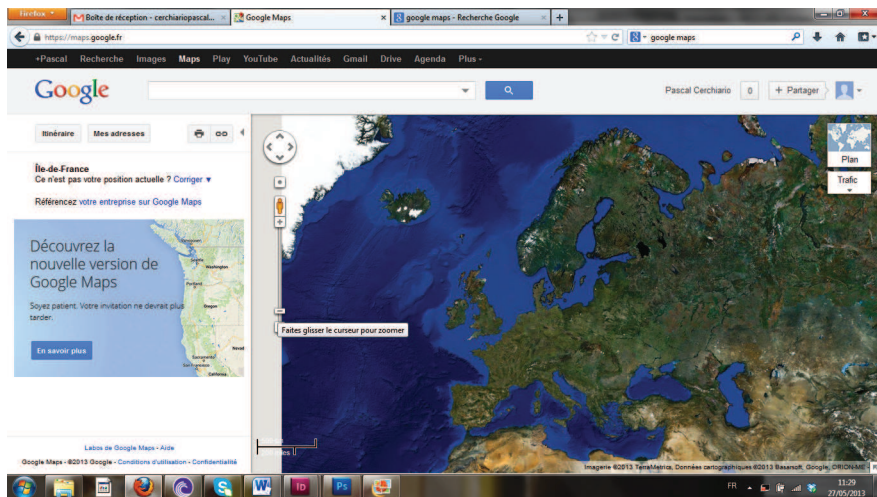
Firefox

Boîte de réception - cerchiariopascal...

Google Maps

google maps - Recherche Google

https://maps.google.fr

google maps

+Pascal Recherche Images Maps Play YouTube Actualités Gmail Drive Agenda Plus

Google

Pascal Cerchiario 0 + Partager

Itinéraire Mes adresses

Île-de-France
Ce n'est pas votre position actuelle ? Corriger

Référencez votre entreprise sur Google Maps

Découvrez la nouvelle version de Google Maps

Soyez patient. Votre invitation ne devrait plus tarder.

En savoir plus

Washington

Oregon

Nevad

Sacramento

Labos de Google Maps - Aide

Google Maps - ©2013 Google - Conditions d'utilisation - Confidentialité

Plan

Trafic

Faites glisser le curseur pour zoomer

Imagerie ©2013 TerraMetrics, Données cartographiques ©2013 Basarsoft, Google, ORION-ME

FR

11:29
27/05/2013